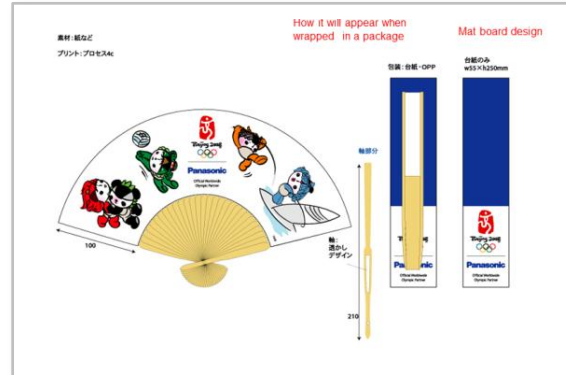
素材：紙など

プリント：プロセス4c

How it will appear when wrapped in a package

Mat board design

包装：台紙+OPP

台紙のみ w55×h250mm

Beijing 2008

Panasonic

Official Worldwide Olympic Partner

100

骨部分

軸：透かしデザイン

210

Beijing 2008

Panasonic

Official Worldwide Olympic Partner

Beijing 2008

Panasonic

Official Worldwide Olympic Partner